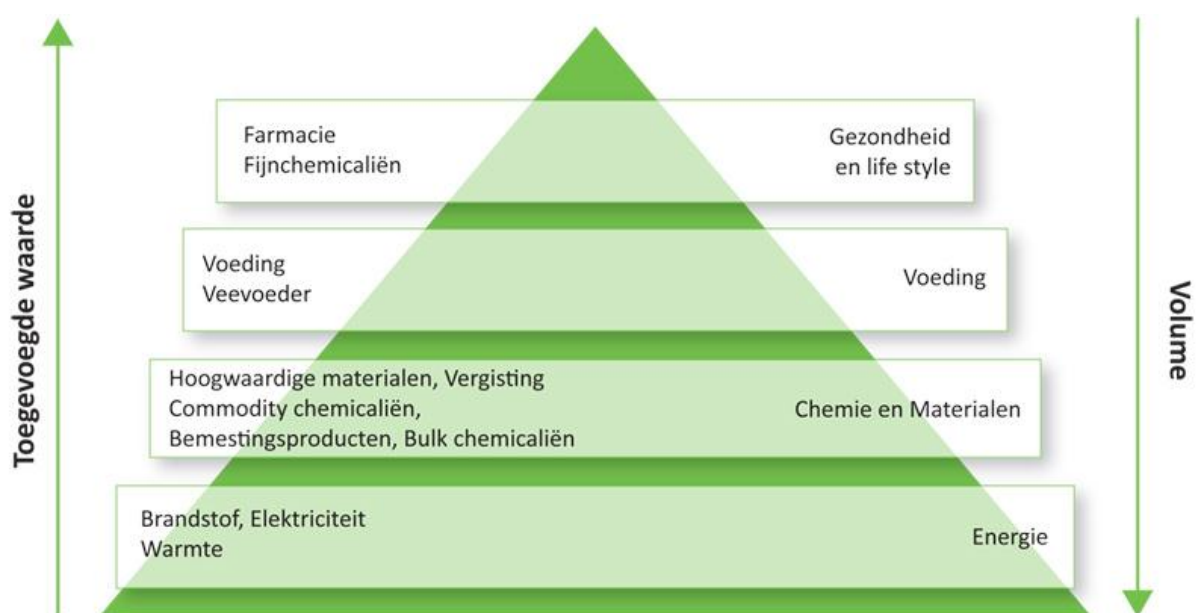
Toegevoegde waarde

Farmacie
Fijnchemicaliën

Gezondheid
en life style

Voeding
Veevoeder

Voeding

Hoogwaardige materialen, Vergisting
Commodity chemicaliën,
Bemestingsproducten, Bulk chemicaliën

Chemie en Materialen

Brandstof, Elektriciteit
Warmte

Energie

Volume